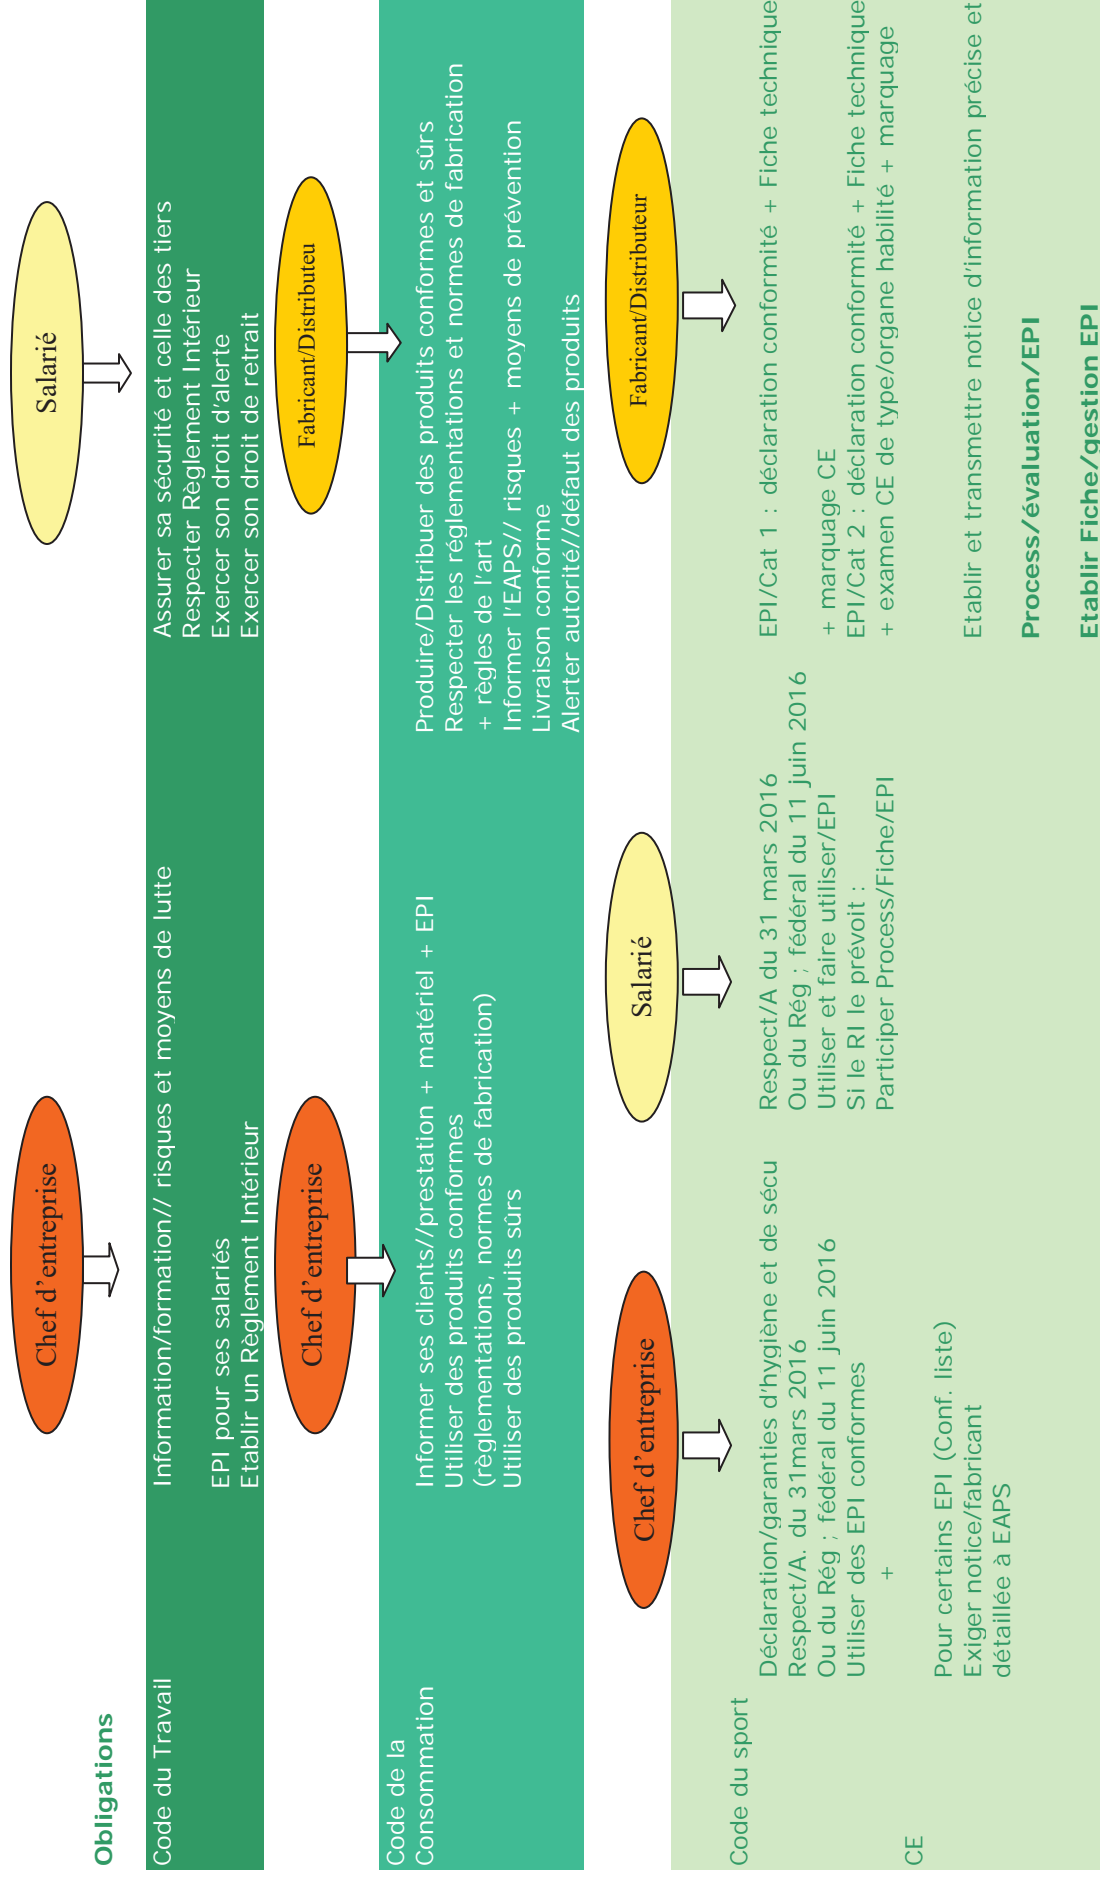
Obligations

Code du Travail

Chef d'entreprise

Information/formation// risques et moyens de lutte

EPI pour ses salariés
Etablir un Règlement Intérieur

Salarié

Assurer sa sécurité et celle des tiers
Respecter Règlement Intérieur
Exercer son droit d'alerte
Exercer son droit de retrait

Code de la Consommation

Chef d'entreprise

Informer ses clients//prestation + matériel + EPI
Utiliser des produits conformes (réglementations, normes de fabrication)
Utiliser des produits sûrs

Fabricant/Distributeu

Produire/Distribuer des produits conformes et sûrs
Respecter les réglementations et normes de fabrication + règles de l'art
Informer l'EAPS// risques + moyens de prévention
Livraison conforme
Alerter autorité//défaut des produits

Code du sport

Chef d'entreprise

Déclaration/garanties d'hygiène et de sécu
Respect/A. du 31mars 2016
Ou du Rég ; fédéral du 11 juin 2016
Utiliser des EPI conformes
+

CE

Pour certains EPI (Conf. liste)
Exiger notice/fabricant détaillée à EAPS

Salarié

Respect/A du 31 mars 2016
Ou du Rég ; fédéral du 11 juin 2016
Utiliser et faire utiliser/EPI
Si le RI le prévoit :
Participer Process/Fiche/EPI

Fabricant/Distributeur

EPI/Cat 1 : déclaration conformité + Fiche technique + marquage CE
EPI/Cat 2 : déclaration conformité + Fiche technique + examen CE de type/organe habilité + marquage

Etablir et transmettre notice d'information précise et

Process/évaluation/EPI

Etablir Fiche/gestion EPI